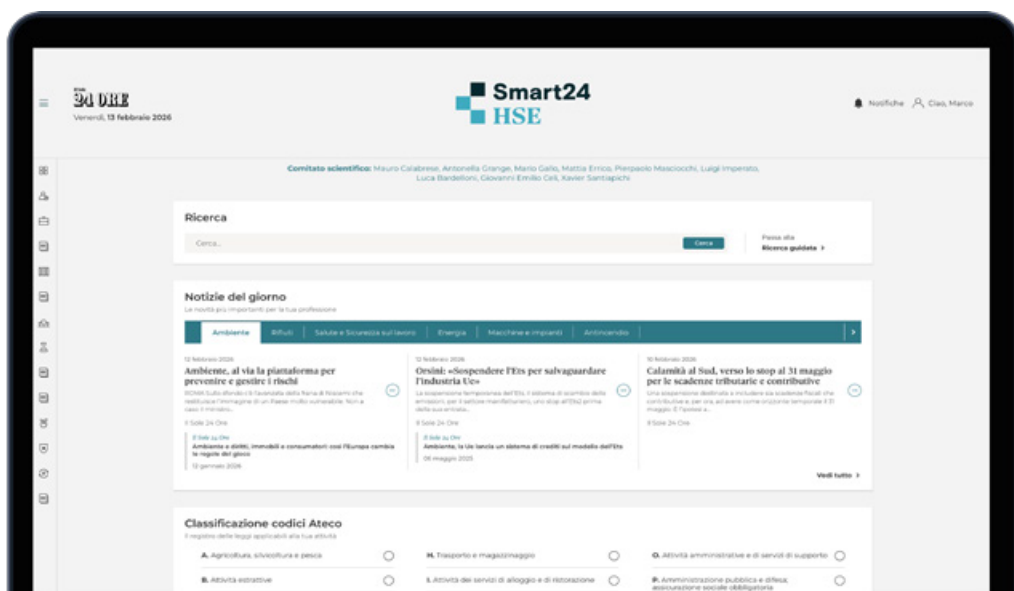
24 ORE
Venerdì, 13 febbraio 2026

Smart24
HSE

Notifiche  Ciao, Marco

Comitato scientifico: Mauro Calabrese, Antonella Grange, Mario Gallo, Mattia Errico, Pierpaolo Masciocchi, Luigi Imperato, Luca Bardelloni, Giovanni Emilio Celi, Xavier Santiapichi

Ricerca

Cerca...
Cerca
Passa alla
Ricerca guidata >

Notizie del giorno
Le novità più importanti per la tua professione

Ambiente | Rifiuti | Salute e Sicurezza sul lavoro | Energia | Macchine e impianti | Antincendio

12 febbraio 2026
Ambiente, al via la piattaforma per prevenire e gestire i rischi
ROMA Sullo sfondo c'è l'avanzata della frana di Niscemi che restituisce l'immagine di un Paese molto vulnerabile. Non a caso il ministro...
Il Sole 24 Ore
Il Sole 24 Ore
Ambiente e diritti, immobili e consumatori: così l'Europa cambia le regole del gioco
12 gennaio 2026

12 febbraio 2026
Orsini: «Sospendere l'Ets per salvaguardare l'industria Ue»
La sospensione temporanea dell'Ets, il sistema di scambio delle emissioni, per il settore manifatturiero, uno stop all'Etsz prima della sua entrata...
Il Sole 24 Ore
Il Sole 24 Ore
Ambiente, la Ue lancia un sistema di crediti sul modello dell'Ets
06 maggio 2025

10 febbraio 2026
Calamità al Sud, verso lo stop al 31 maggio per le scadenze tributarie e contributive
Una sospensione destinata a includere sia scadenze fiscali che contributive e, per ora, ad avere come orizzonte temporale il 31 maggio. È l'ipotesi a...
Il Sole 24 Ore

Vedi tutto >

Classificazione codici Ateco
Il registro delle leggi applicabili alla tua attività

A. Agricoltura, silvicoltura e pesca
B. Attività estrattive
H. Trasporto e magazzinaggio
I. Attività dei servizi di alloggio e di ristorazione
O. Attività amministrative e di servizi di supporto
P. Amministrazione pubblica e difesa; assicurazione sociale obbligatoria